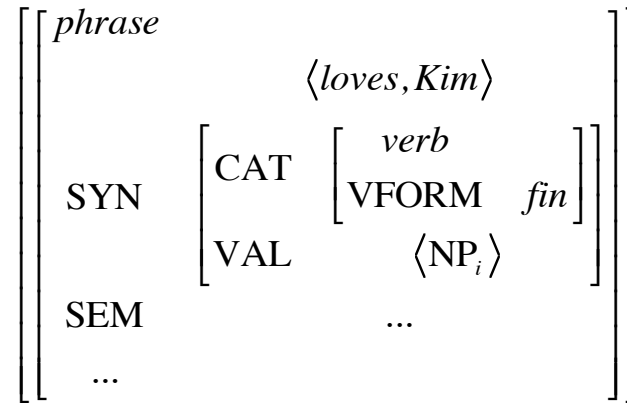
$$\left[\begin{array}{ll} \textit{phrase} & \\ & \langle \textit{loves}, \textit{Kim} \rangle \\ \text{SYN} & \left[\begin{array}{ll} \text{CAT} & \left[\begin{array}{ll} & \textit{verb} \\ \text{VFORM} & \textit{fin} \end{array}\right] \\ \text{VAL} & \langle \text{NP}_i \rangle \end{array}\right] \\ \text{SEM} & \ldots \\ \ldots & \end{array}\right]$$